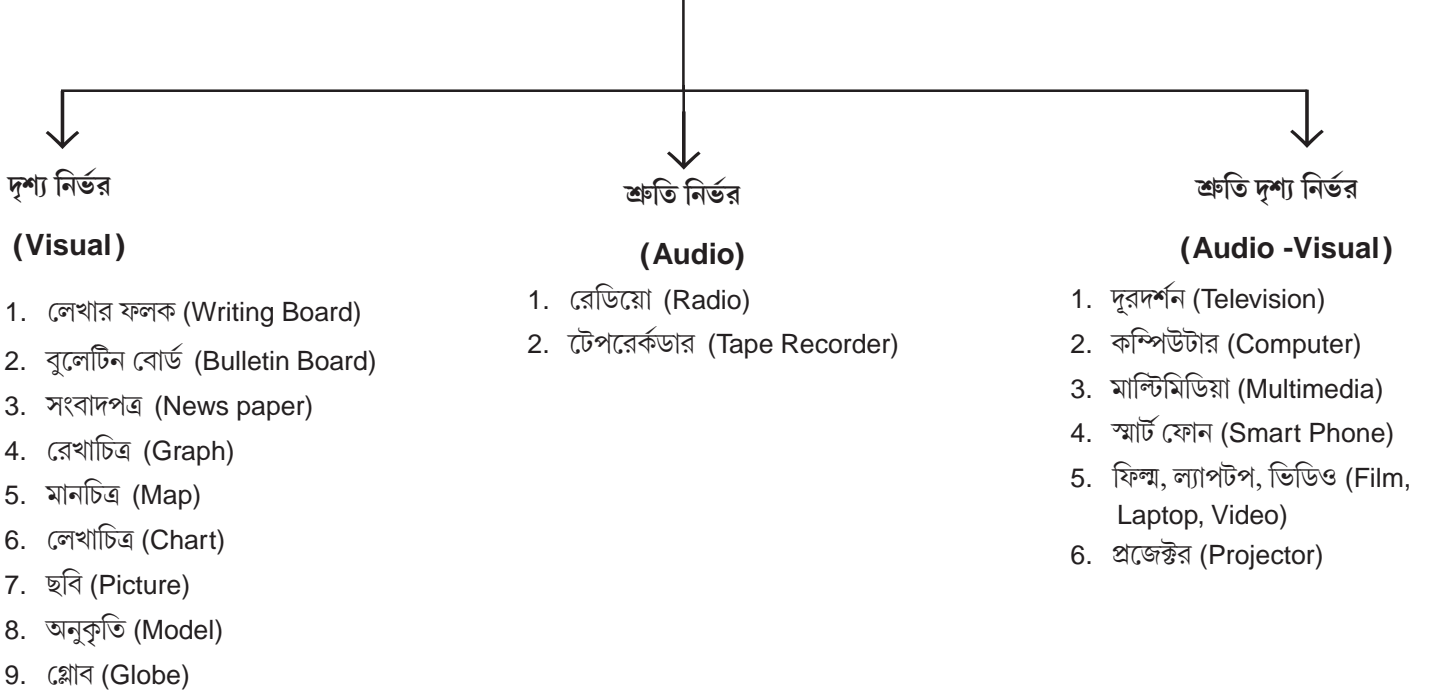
দৃশ্য নির্ভর

(Visual)

1. লেখার ফলক (Writing Board)
2. বুলেটিন বোর্ড (Bulletin Board)
3. সংবাদপত্র (News paper)
4. রেখাচিত্র (Graph)
5. মানচিত্র (Map)
6. লেখাচিত্র (Chart)
7. ছবি (Picture)
8. অনুকৃতি (Model)
9. গ্লোব (Globe)

শ্রুতি নির্ভর

(Audio)

1. রেডিয়ো (Radio)
2. টেপরের্কডার (Tape Recorder)

শ্রুতি দৃশ্য নির্ভর

(Audio -Visual)

1. দূরদর্শন (Television)
2. কম্পিউটার (Computer)
3. মাল্টিমিডিয়া (Multimedia)
4. স্মার্ট ফোন (Smart Phone)
5. ফিল্ম, ল্যাপটপ, ভিডিও (Film, Laptop, Video)
6. প্রজেক্টর (Projector)